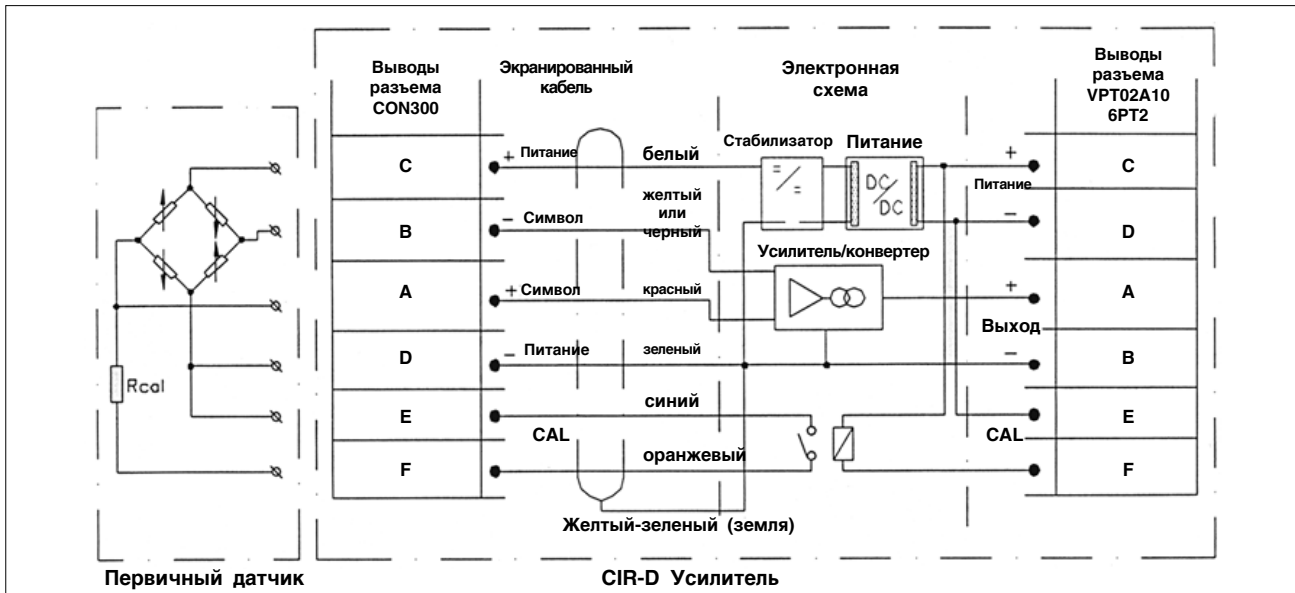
Выводы разъема CON300

Экранированный кабель

Электронная схема

Выводы разъема VPT02A10 6PT2

C
B
A
D
E
F

+ Питание
белый
Стабилизатор
Питание
DC/DC
+
Питание
−
C
D

− Символ
желтый или черный
Усилитель/конвертер

+ Символ
красный
+
A
Выход
−
B

− Питание
зеленый

синий
E

CAL
оранжевый
CAL
F

Rcal

Желтый-зеленый (земля)

Первичный датчик

CIR-D Усилитель